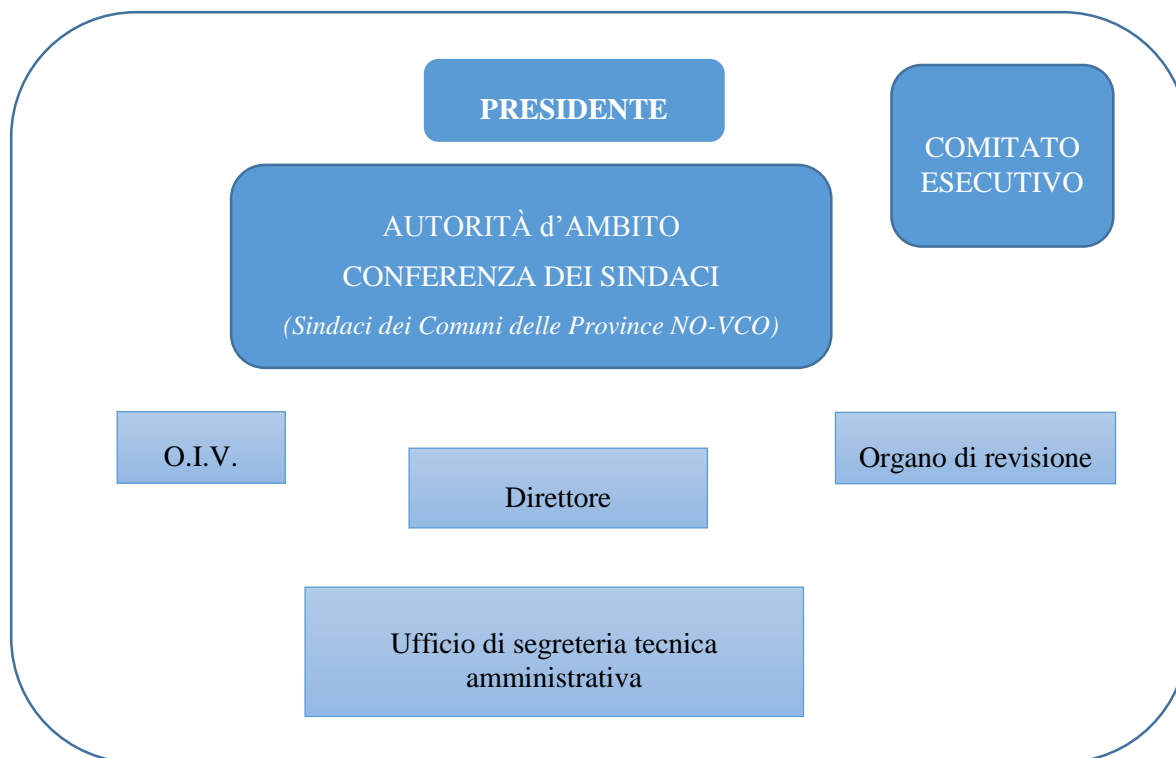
PRESIDENTE

COMITATO ESECUTIVO

AUTORITÀ d'AMBITO

CONFERENZA DEI SINDACI

*(Sindaci dei Comuni delle Province NO-VCO)*

O.I.V.

Organo di revisione

Direttore

Ufficio di segreteria tecnica amministrativa